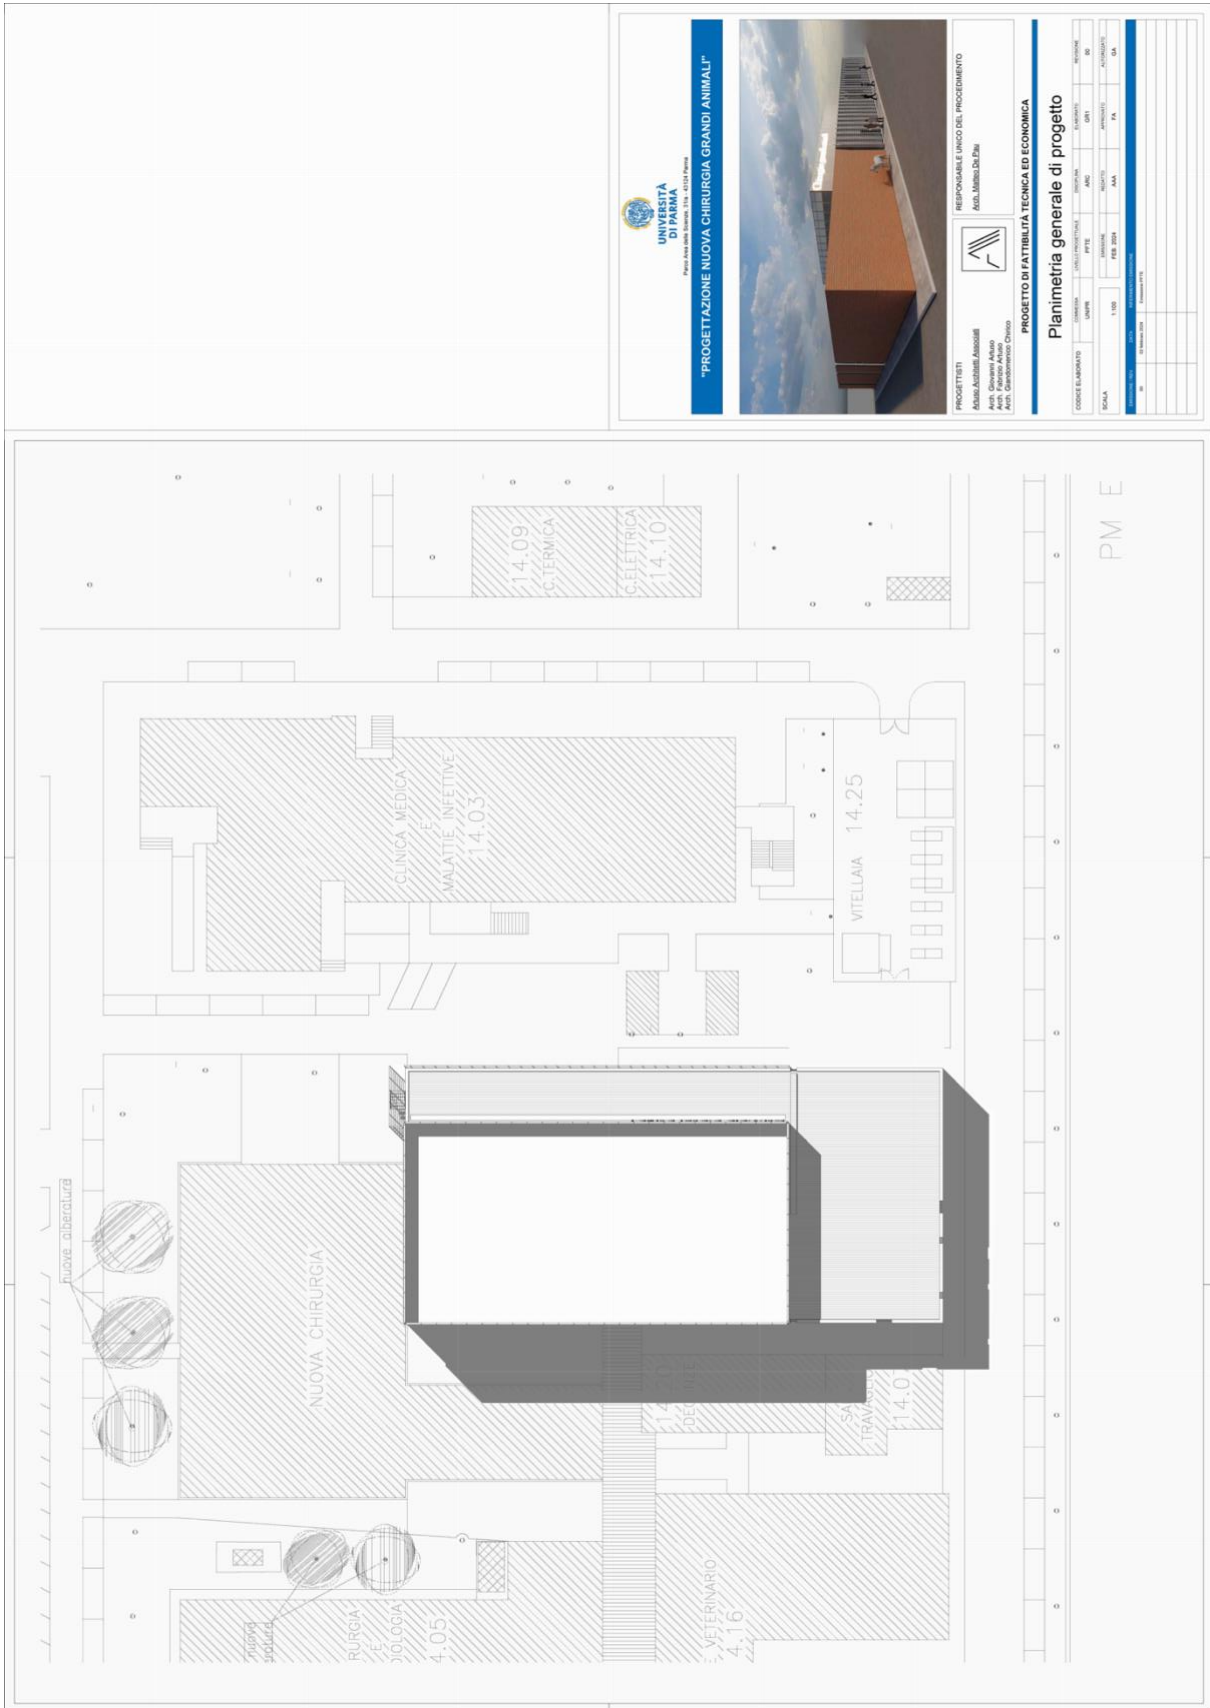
UNIVERSITÀ DI PARMA
Parco Area delle Scienze, 7/1a - 43124 Parma

"PROGETTAZIONE NUOVA CHIRURGIA GRANDI ANIMALI"

PROGETTISTI
Artuso Architetti Associati
Arch. Giovanni Artuso
Arch. Fabrizio Artuso
Arch. Giandomenico Chinico

RESPONSABILE UNICO DEL PROCEDIMENTO
Arch. Matteo De Pau

PROGETTO DI FATTIBILITÀ TECNICA ED ECONOMICA

Planimetria generale di progetto

| CODICE ELABORATO | COMMESSA | LIVELLO PROGETTUALE | DISCIPLINA | ELABORATO | REVISIONE |
|---|---|---|---|---|---|
| | UNIPR | PFTE | ARC | GR1 | 00 |
| SCALA | | EMISSIONE | REDATTO | APPROVATO | AUTORIZZATO |
| | 1:500 | FEB. 2024 | AAA | FA | GA |

| REVISIONE | DATA | DESCRIZIONE |
|---|---|---|
| 00 | 02 febbraio 2024 | Emissione PFTE |

14.09
C.TERMICA

C.ELETTRICA
14.10

CLINICA MEDICA
E
MALATTIE INFETTIVE
14.03

VITELLAIA 14.25

nuove alberature

NUOVA CHIRURGIA

14.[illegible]
DEG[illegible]

SA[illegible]
TRAVAGL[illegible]
14.0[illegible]

nuove
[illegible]ature

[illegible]RURGIA
E
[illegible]IOLOGIA
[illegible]4.05

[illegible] VETERINARIO
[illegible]4.16

PM E